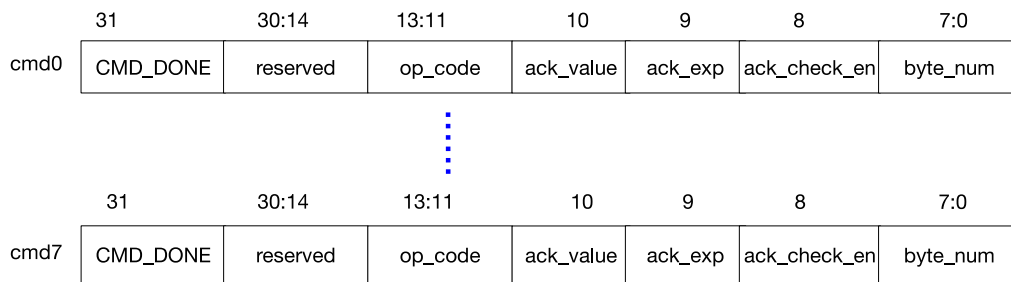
| | 31 | 30:14 | 13:11 | 10 | 9 | 8 | 7:0 |
|---|---|---|---|---|---|---|---|
| cmd0 | CMD_DONE | reserved | op_code | ack_value | ack_exp | ack_check_en | byte_num |

| | 31 | 30:14 | 13:11 | 10 | 9 | 8 | 7:0 |
|---|---|---|---|---|---|---|---|
| cmd7 | CMD_DONE | reserved | op_code | ack_value | ack_exp | ack_check_en | byte_num |